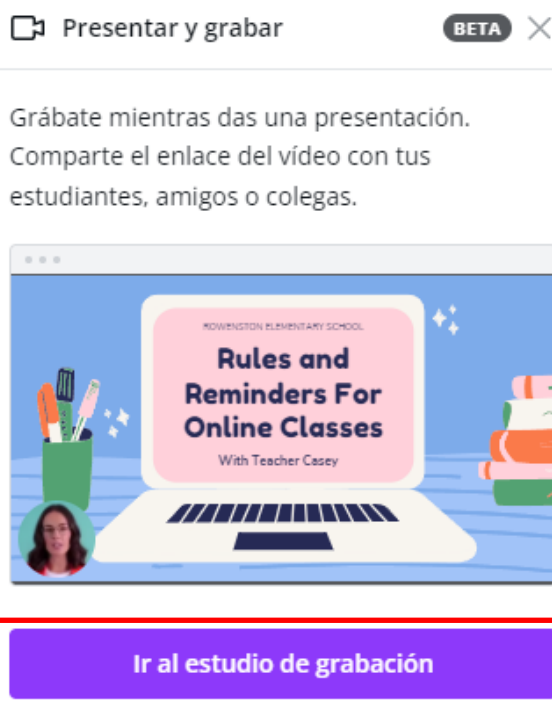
Presentar y grabar BETA

Grábate mientras das una presentación. Comparte el enlace del vídeo con tus estudiantes, amigos o colegas.

ROWENSTON ELEMENTARY SCHOOL
Rules and Reminders For Online Classes
With Teacher Casey

Ir al estudio de grabación